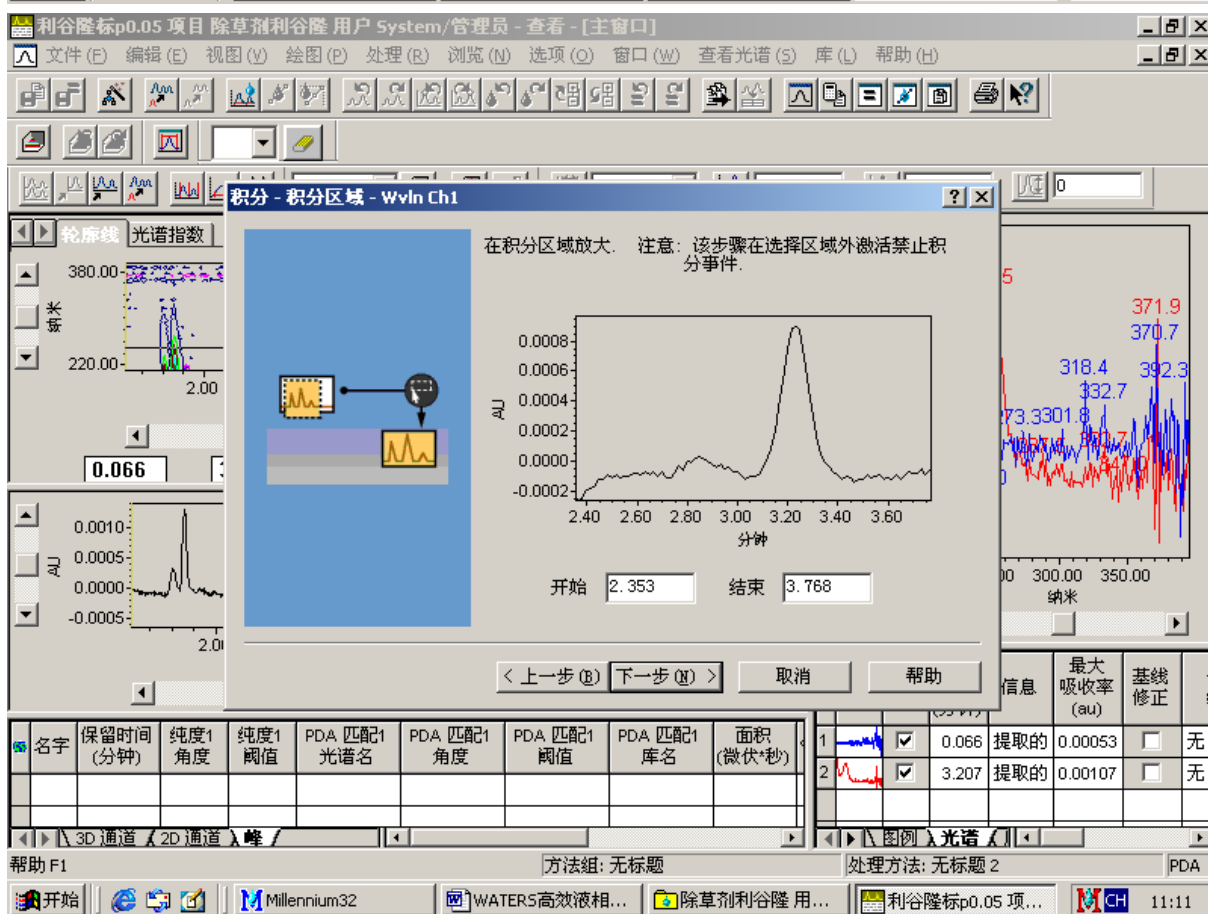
利谷隆标p0.05 项目 除草剂利谷隆 用户 System/管理员 - 查看 - [主窗口]

文件(F) 编辑(E) 视图(V) 绘图(P) 处理(R) 浏览(N) 选项(O) 窗口(W) 查看光谱(S) 库(L) 帮助(H)

0

轮廓线 光谱指数

380.00
纳米
220.00
2.00

0.066

0.0010
0.0005
AU
0.0000
-0.0005
2.00

积分 - 积分区域 - Wvln Ch1

在积分区域放大. 注意: 该步骤在选择区域外激活禁止积分事件.

0.0008
0.0006
0.0004
AU
0.0002
0.0000
-0.0002
2.40 2.60 2.80 3.00 3.20 3.40 3.60
分钟

开始 2.353 结束 3.768

< 上一步(B) 下一步(N) > 取消 帮助

5
371.9
370.7
318.4
392.3
332.7
273.3
301.8
300.00 350.00
纳米

| | | | 信息 | 最大吸收率 (au) | 基线修正 | |
|---|---|---|---|---|---|---|
| 1 | | ☑ 0.066 | 提取的 | 0.00053 | ☐ | 无 |
| 2 | | ☑ 3.207 | 提取的 | 0.00107 | ☐ | 无 |

| 名字 | 保留时间 (分钟) | 纯度1 角度 | 纯度1 阈值 | PDA 匹配1 光谱名 | PDA 匹配1 角度 | PDA 匹配1 阈值 | PDA 匹配1 库名 | 面积 (微伏*秒) |
|---|---|---|---|---|---|---|---|---|
| | | | | | | | | |

3D 通道 2D 通道 峰
图例 光谱

帮助 F1 方法组: 无标题 处理方法: 无标题 2 PDA

开始 Millennium32 WATERS高效液相... 除草剂利谷隆 用... 利谷隆标p0.05 项... CH 11:11